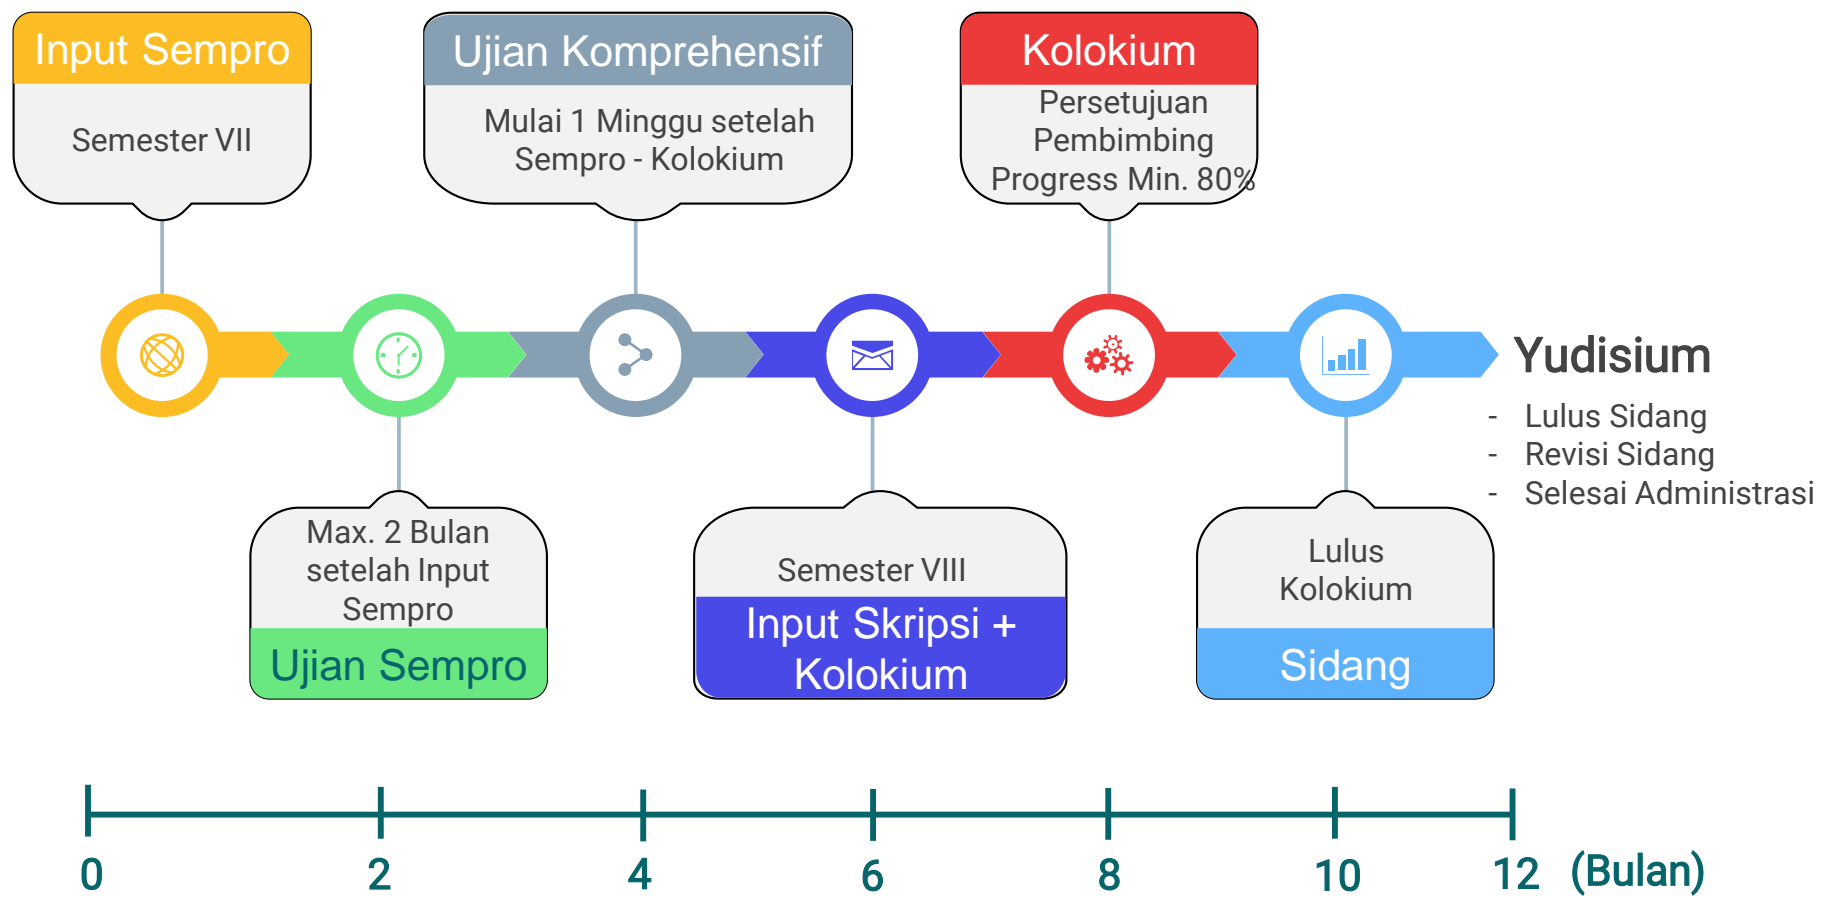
Input Sempro

Semester VII

Ujian Komprehensif

Mulai 1 Minggu setelah Sempro - Kolokium

Kolokium

Persetujuan Pembimbing Progress Min. 80%

Yudisium

- Lulus Sidang
- Revisi Sidang
- Selesai Administrasi

Max. 2 Bulan setelah Input Sempro

Ujian Sempro

Semester VIII

Input Skripsi + Kolokium

Lulus Kolokium

Sidang

0 2 4 6 8 10 12 (Bulan)